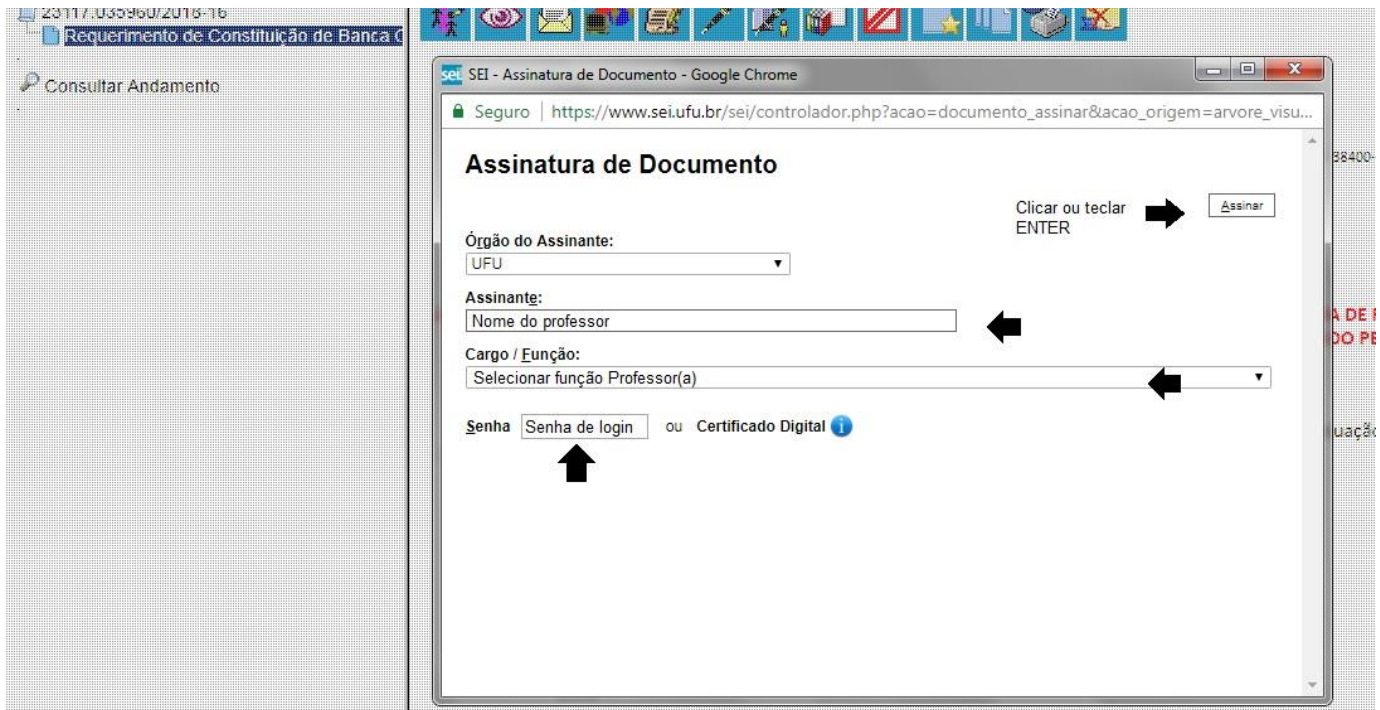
23117.035960/2018-16
Requerimento de Constituição de Banca C

Consultar Andamento

SEI - Assinatura de Documento - Google Chrome

Seguro | https://www.sei.ufu.br/sei/controlador.php?acao=documento_assinar&acao_origem=arvore_visu...

Assinatura de Documento

Clicar ou teclar ENTER

Assinar

Órgão do Assinante:
UFU

Assinante:
Nome do professor

Cargo / Função:
Selecionar função Professor(a)

Senha Senha de login ou Certificado Digital

38400-

A DE F
DO PE

uação